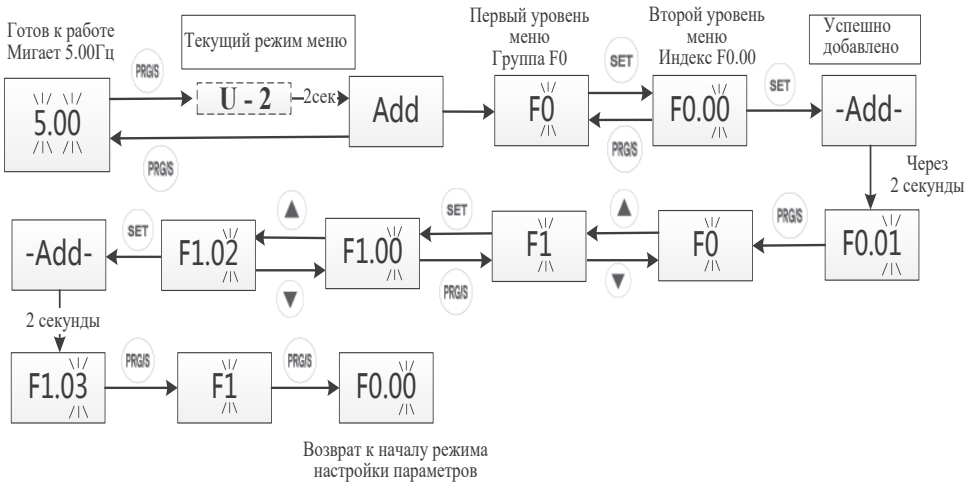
Готов к работе
Мигает 5.00Гц

5.00

PRG/S

Текущий режим меню

U - 2

2сек

Add

PRG/S

Первый уровень меню
Группа F0

F0

SET

PRG/S

Второй уровень меню
Индекс F0.00

F0.00

SET

Успешно добавлено

-Add-

Через 2 секунды

F0.01

PRG/S

F0

▲

▼

F1

SET

PRG/S

F1.00

▲

▼

F1.02

SET

-Add-

2 секунды

F1.03

PRG/S

F1

PRG/S

F0.00

Возврат к началу режима настройки параметров